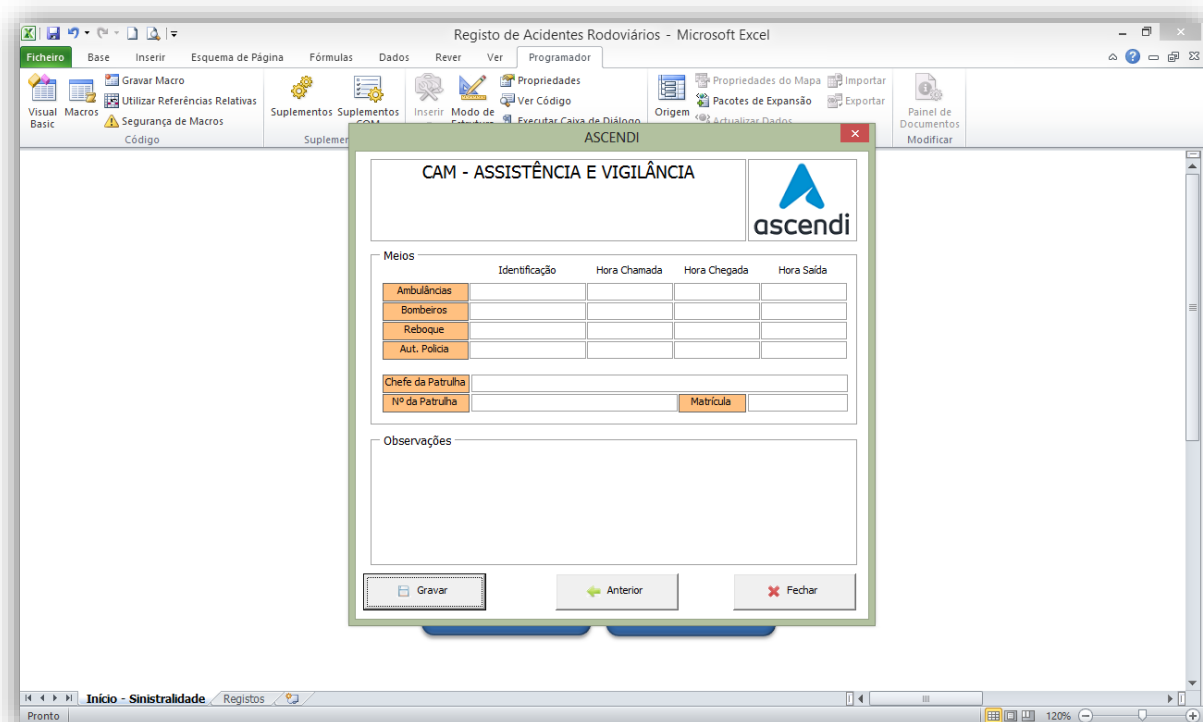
Registo de Acidentes Rodoviários - Microsoft Excel

Ficheiro Base Inserir Esquema de Página Fórmulas Dados Rever Ver Programador

Visual Basic Macros Gravar Macro Utilizar Referências Relativas Segurança de Macros
Código

Suplementos Suplementos COM
Suplem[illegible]

Inserir Modo de Estrutura Propriedades Ver Código Executar Caixa de Diálogo

Origem Propriedades do Mapa Pacotes de Expansão Actualizar Dados Importar Exportar

Painel de Documentos
Modificar

ASCENDI

CAM - ASSISTÊNCIA E VIGILÂNCIA

ascendi

Meios

| | Identificação | Hora Chamada | Hora Chegada | Hora Saída |
|---|---|---|---|---|
| Ambulâncias | | | | |
| Bombeiros | | | | |
| Reboque | | | | |
| Aut. Policia | | | | |

Chefe da Patrulha
Nº da Patrulha Matrícula

Observações

Gravar Anterior Fechar

Início - Sinistralidade Registos

Pronto 120%